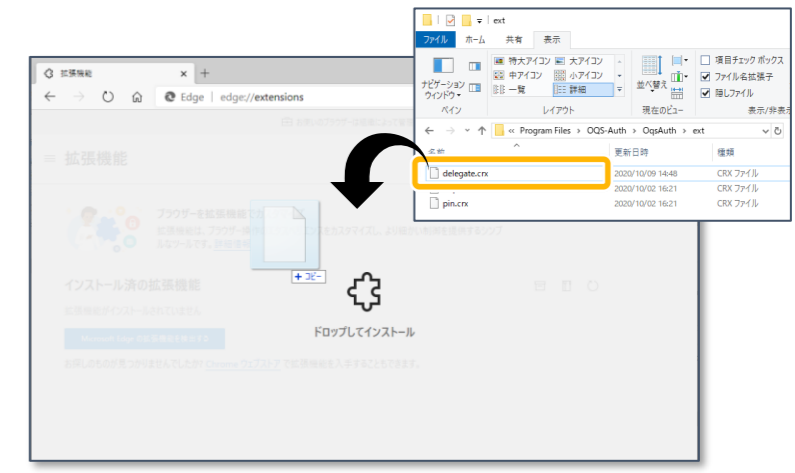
ext

ファイル　ホーム　共有　表示

特大アイコン　大アイコン
中アイコン　小アイコン
一覧　詳細

ナビゲーション ウィンドウ

ペイン　レイアウト

並べ替え

現在のビュー

項目チェック ボックス
ファイル名拡張子
隠しファイル

表示/非表示

« Program Files › OQS-Auth › OqsAuth › ext

| 名前 | 更新日時 | 種類 |
|---|---|---|
| delegate.crx | 2020/10/09 14:48 | CRX ファイル |
| | 2020/10/02 16:21 | CRX ファイル |
| pin.crx | 2020/10/02 16:21 | CRX ファイル |

拡張機能

Edge | edge://extensions

拡張機能

ブラウザーを拡張機能で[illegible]

インストール済の拡張機能

+ コピー

ドロップしてインストール